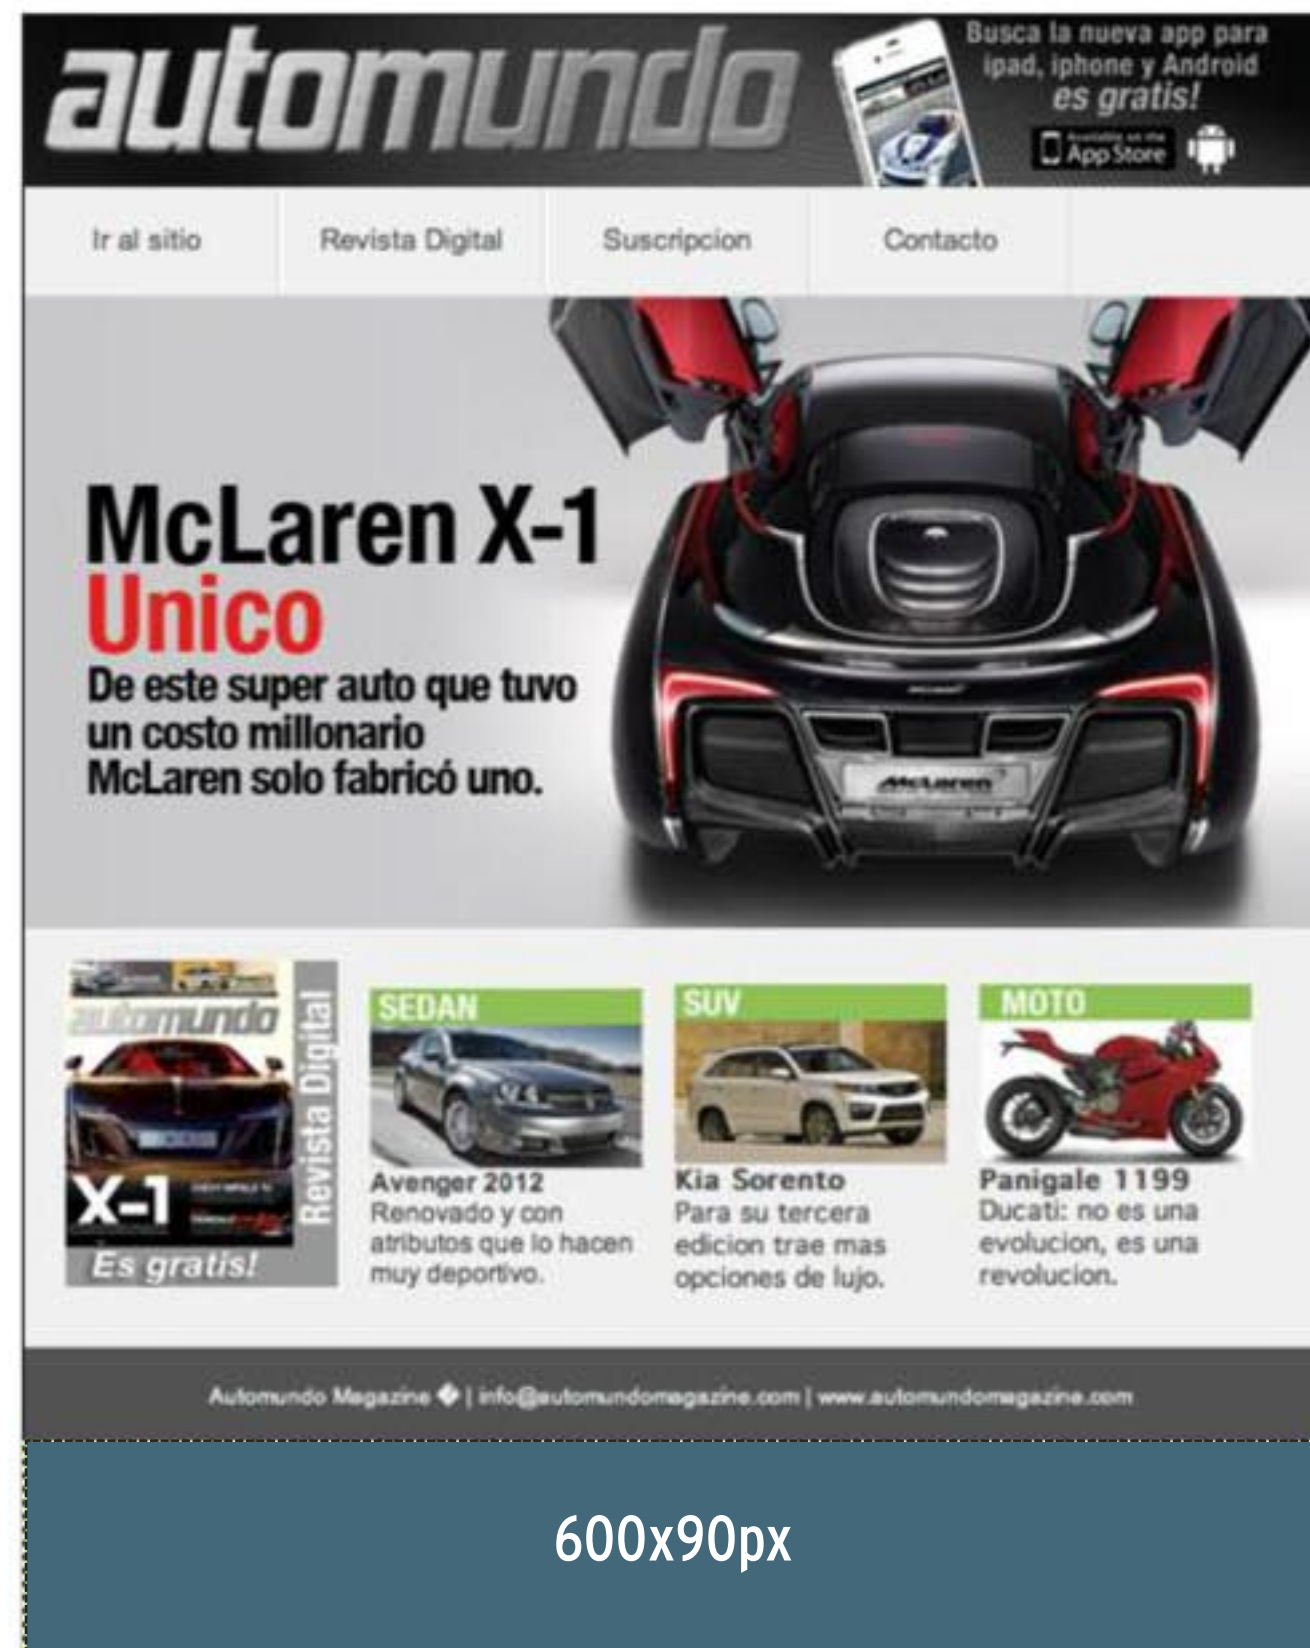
automundo

Busca la nueva app para ipad, iphone y Android es gratis!

Available on the App Store

Ir al sitio | Revista Digital | Suscripcion | Contacto

McLaren X-1
Unico
De este super auto que tuvo un costo millonario McLaren solo fabricó uno.

McLaren

automundo
X-1
Revista Digital
Es gratis!

SEDAN
Avenger 2012
Renovado y con atributos que lo hacen muy deportivo.

SUV
Kia Sorento
Para su tercera edicion trae mas opciones de lujo.

MOTO
Panigale 1199
Ducati: no es una evolucion, es una revolucion.

Automundo Magazine © | info@automundomagazine.com | www.automundomagazine.com

600x90px